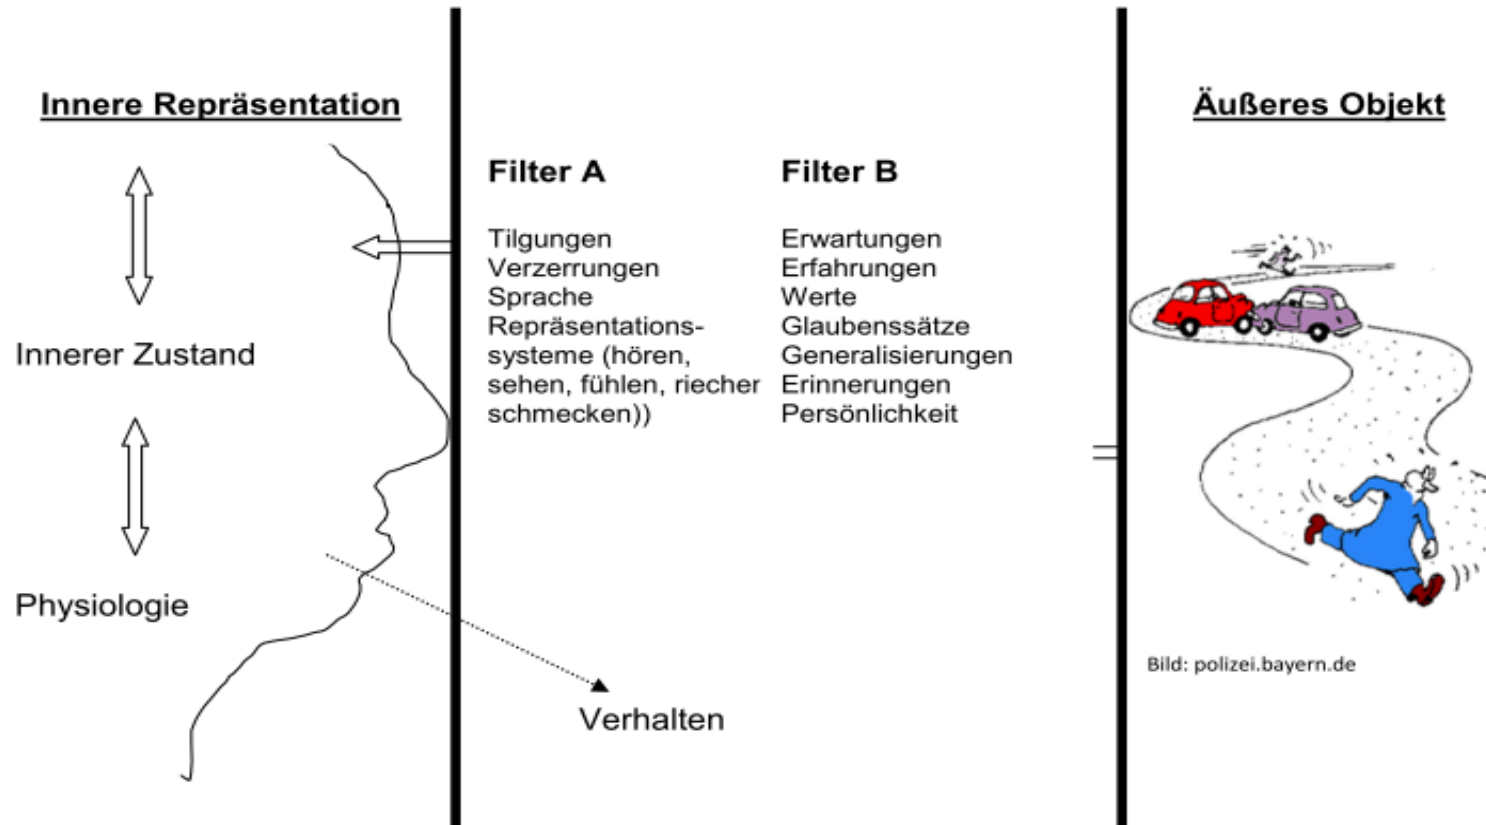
Innere Repräsentation

Innerer Zustand

Physiologie

Filter A

Tilgungen
Verzerrungen
Sprache
Repräsentationssysteme (hören, sehen, fühlen, riecher schmecken))

Filter B

Erwartungen
Erfahrungen
Werte
Glaubenssätze
Generalisierungen
Erinnerungen
Persönlichkeit

Verhalten

Äußeres Objekt

Bild: polizei.bayern.de